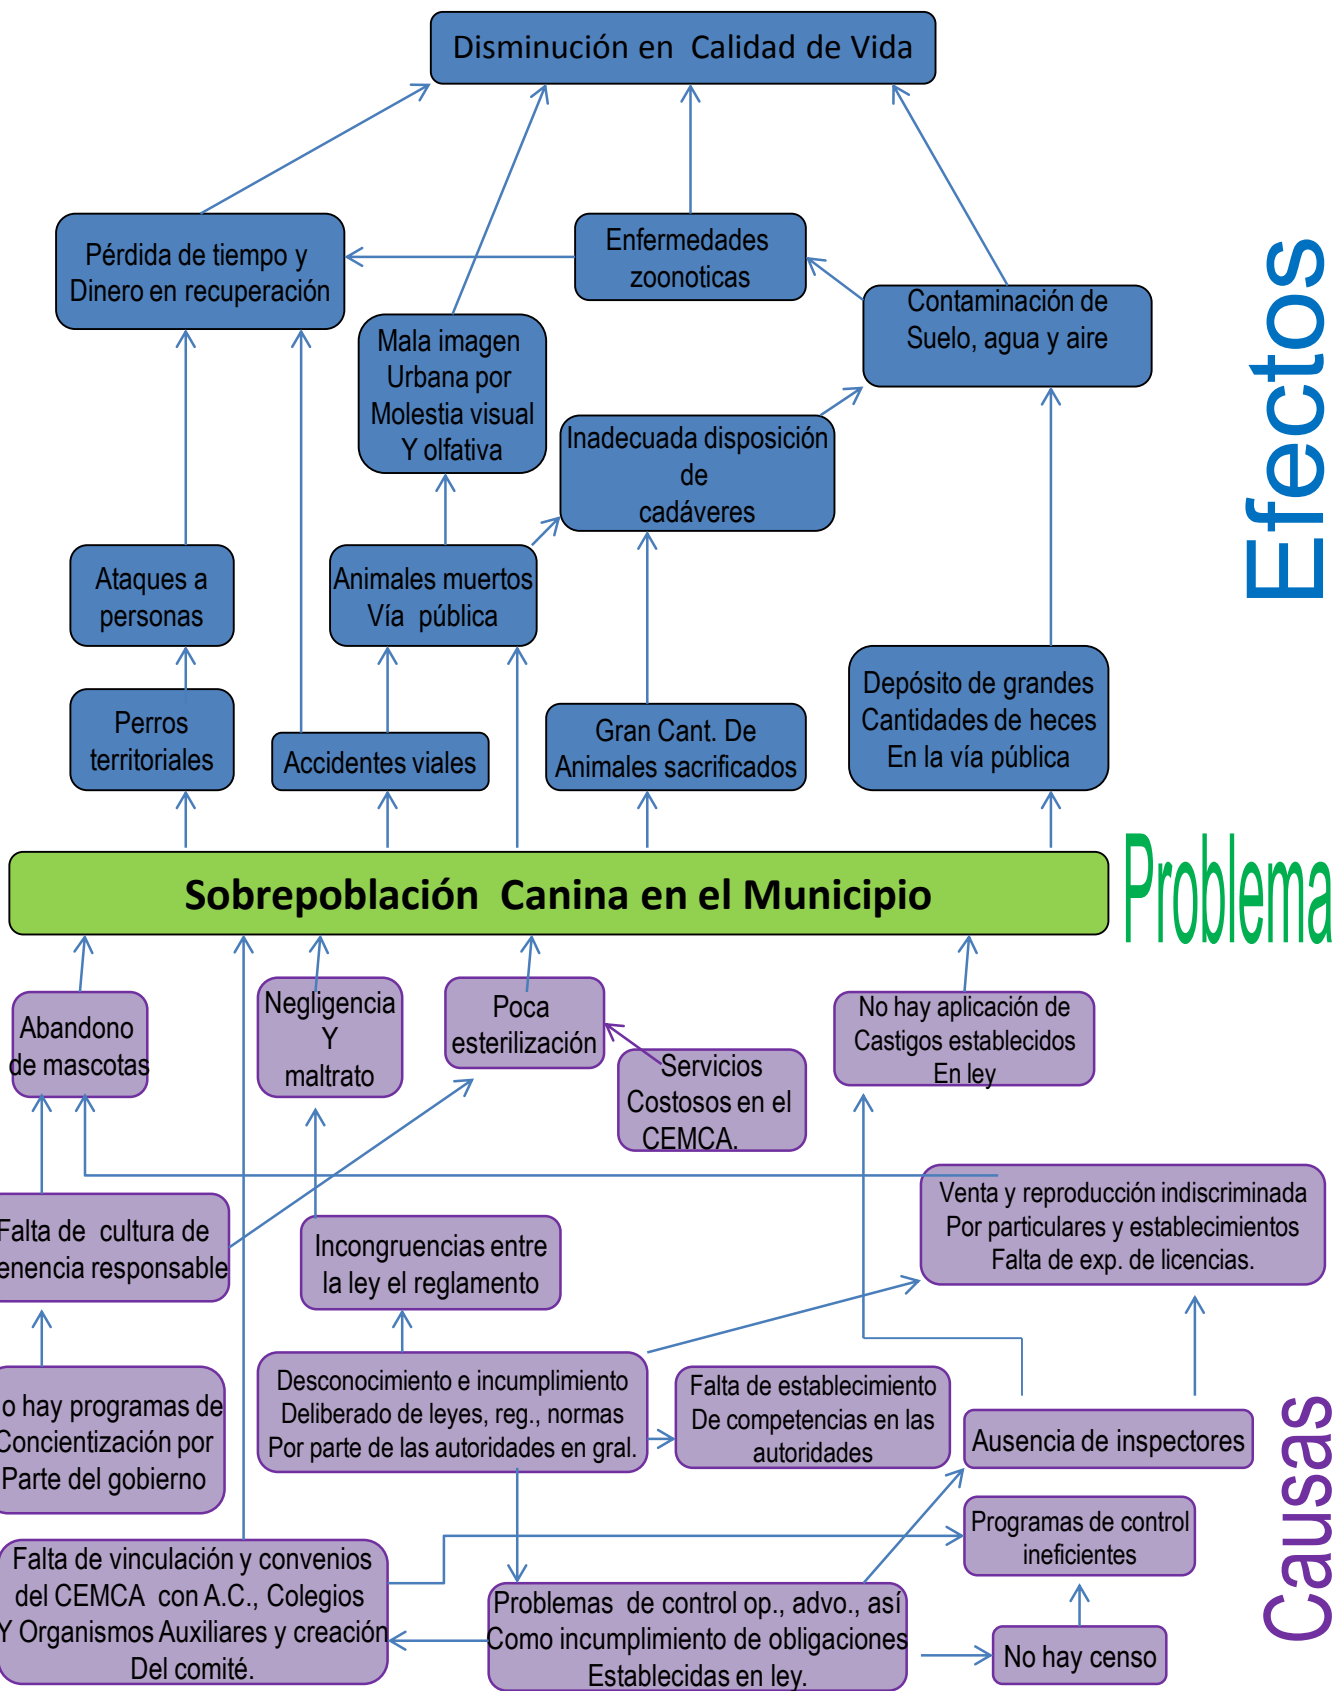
Disminución en Calidad de Vida

Pérdida de tiempo y Dinero en recuperación

Enfermedades zoonoticas

Contaminación de Suelo, agua y aire

Mala imagen Urbana por Molestia visual Y olfativa

Inadecuada disposición de cadáveres

Efectos

Ataques a personas

Animales muertos Vía pública

Perros territoriales

Accidentes viales

Gran Cant. De Animales sacrificados

Depósito de grandes Cantidades de heces En la vía pública

Sobrepoblación Canina en el Municipio

Problema

Abandono de mascotas

Negligencia Y maltrato

Poca esterilización

Servicios Costosos en el CEMCA.

No hay aplicación de Castigos establecidos En ley

Venta y reproducción indiscriminada Por particulares y establecimientos Falta de exp. de licencias.

Falta de cultura de enencia responsable

Incongruencias entre la ley el reglamento

o hay programas de Concientización por Parte del gobierno

Desconocimiento e incumplimiento Deliberado de leyes, reg., normas Por parte de las autoridades en gral.

Falta de establecimiento De competencias en las autoridades

Ausencia de inspectores

Programas de control ineficientes

Falta de vinculación y convenios del CEMCA con A.C., Colegios Y Organismos Auxiliares y creación Del comité.

Problemas de control op., advo., así Como incumplimiento de obligaciones Establecidas en ley.

No hay censo

Causas